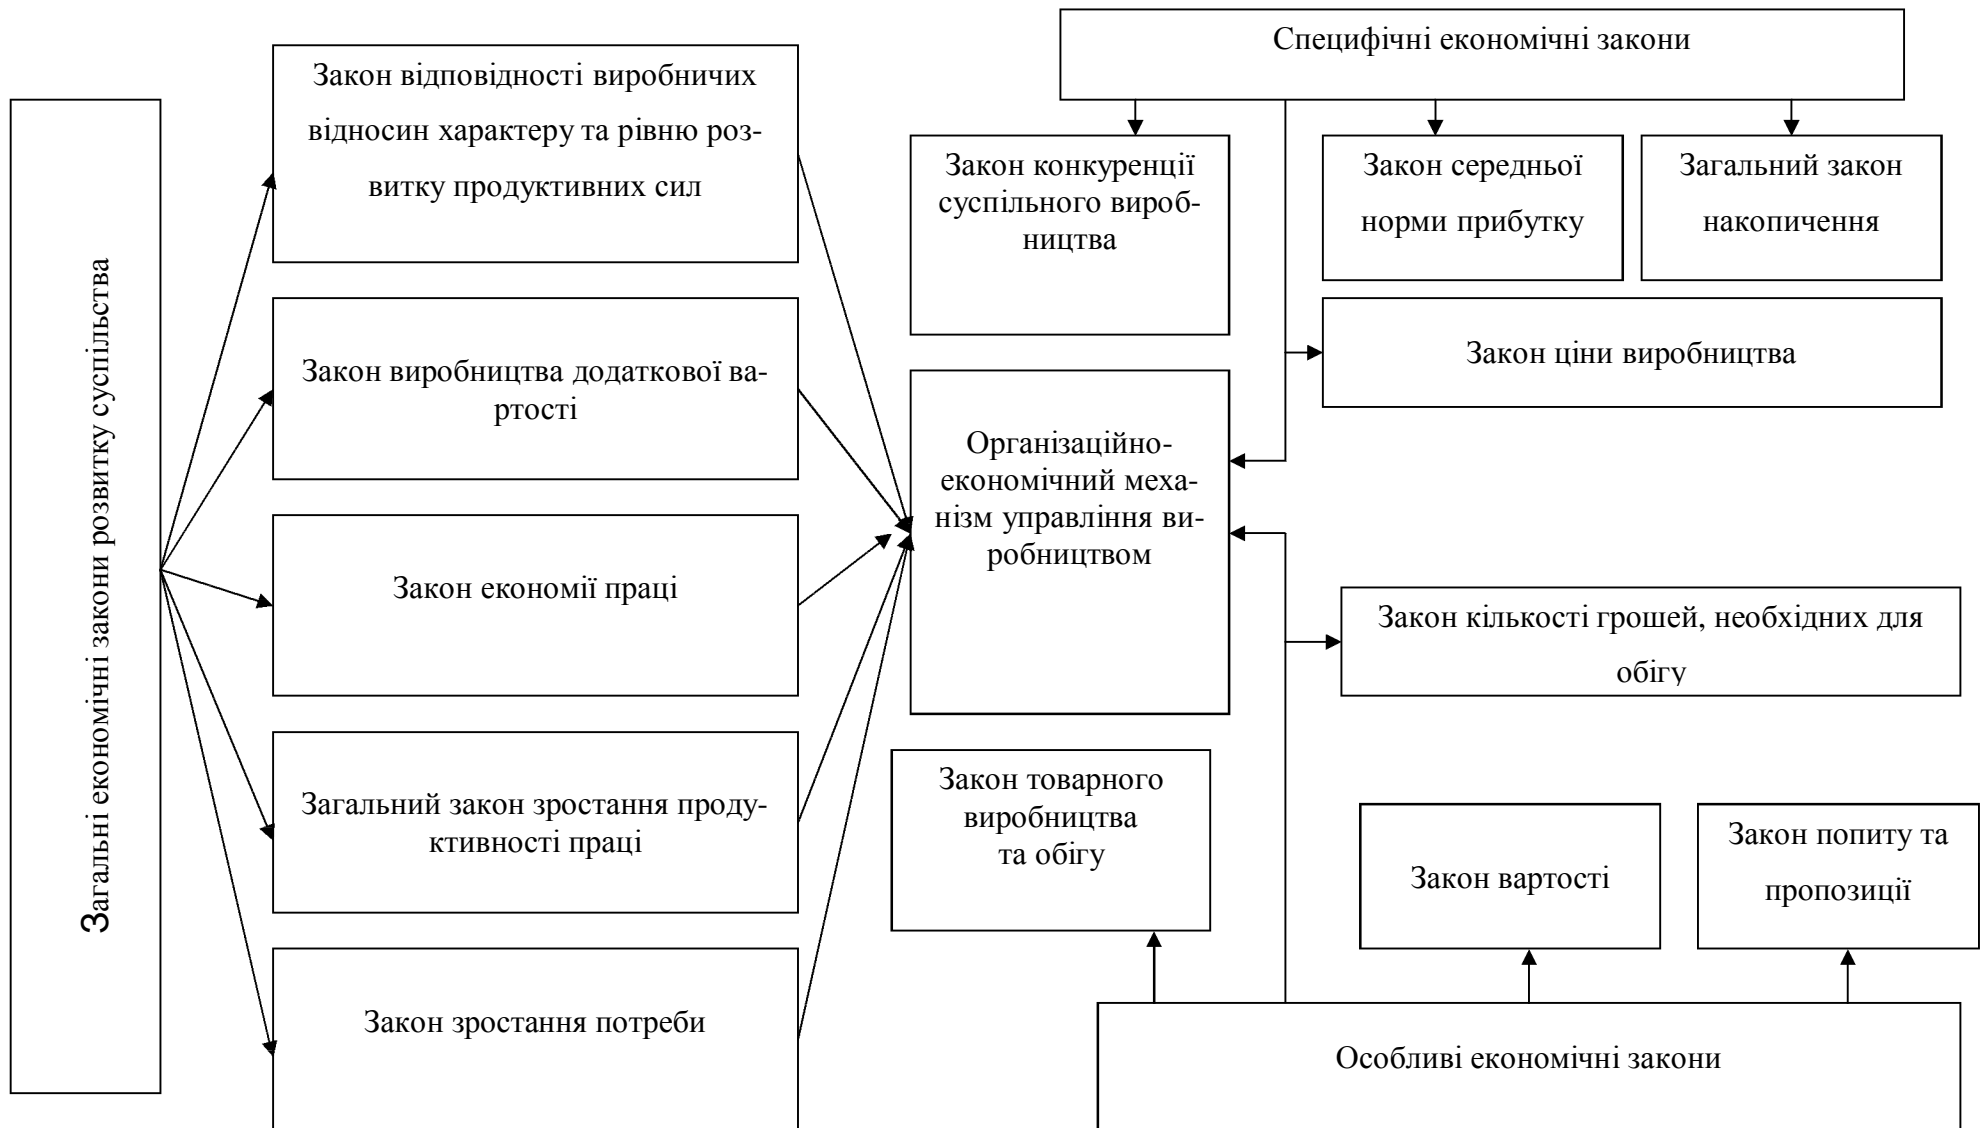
Загальні економічні закони розвитку суспільства

Закон відповідності виробничих відносин характеру та рівню розвитку продуктивних сил

Закон виробництва додаткової вартості

Закон економії праці

Загальний закон зростання продуктивності праці

Закон зростання потреби

Специфічні економічні закони

Закон конкуренції суспільного виробництва

Закон середньої норми прибутку

Загальний закон накопичення

Закон ціни виробництва

Організаційно-економічний механізм управління виробництвом

Закон кількості грошей, необхідних для обігу

Закон товарного виробництва та обігу

Закон вартості

Закон попиту та пропозиції

Особливі економічні закони